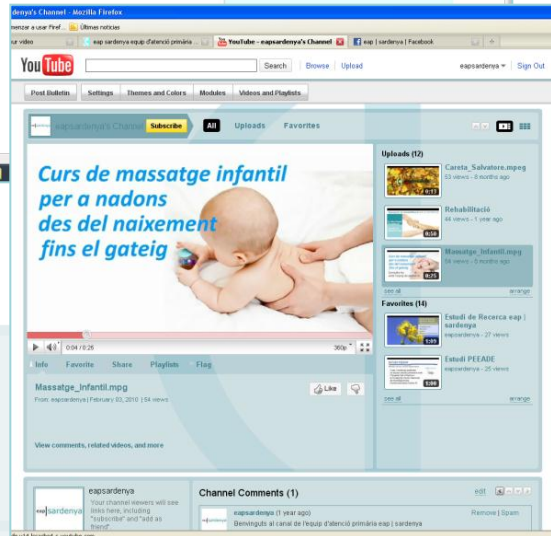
denya's Channel - Mozilla Firefox

menzar a usar Firef... Últimas noticias

ur video | eap sardenya equip d'atenció primària ... | YouTube - eapsardenya's Channel | eap | sardenya | Facebook

YouTube | Search | Browse | Upload | eapsardenya | Sign Out

Post Bulletin | Settings | Themes and Colors | Modules | Videos and Playlists

eapsardenya's Channel | Subscribe | All | Uploads | Favorites

Curs de massatge infantil per a nadons des del naixement fins el gateig

0:04 / 0:26 | 360p

Info | Favorite | Share | Playlists | Flag

Massatge_Infantil.mpg | Like

From: eapsardenya | February 03, 2010 | 54 views

View comments, related videos, and more

Uploads (12)

Careta_Salvatore.mpeg
53 views - 6 months ago
0:17

Rehabilitació
44 views - 1 year ago
0:50

Massatge_Infantil.mpg
54 views - 6 months ago
0:26

see all | arrange

Favorites (14)

Estudi de Recerca eap | sardenya
eapsardenya - 27 views
1:05

Estudi PEEADE
eapsardenya - 25 views
1:01

see all | arrange

eap | sardenya

eapsardenya
Your channel viewers will see links here, including "subscribe" and "add as friend".

Channel Comments (1) | edit

eapsardenya (1 year ago) | Remove | Spam
Benvinguts al canal de l'equip d'atenció primària eap | sardenya